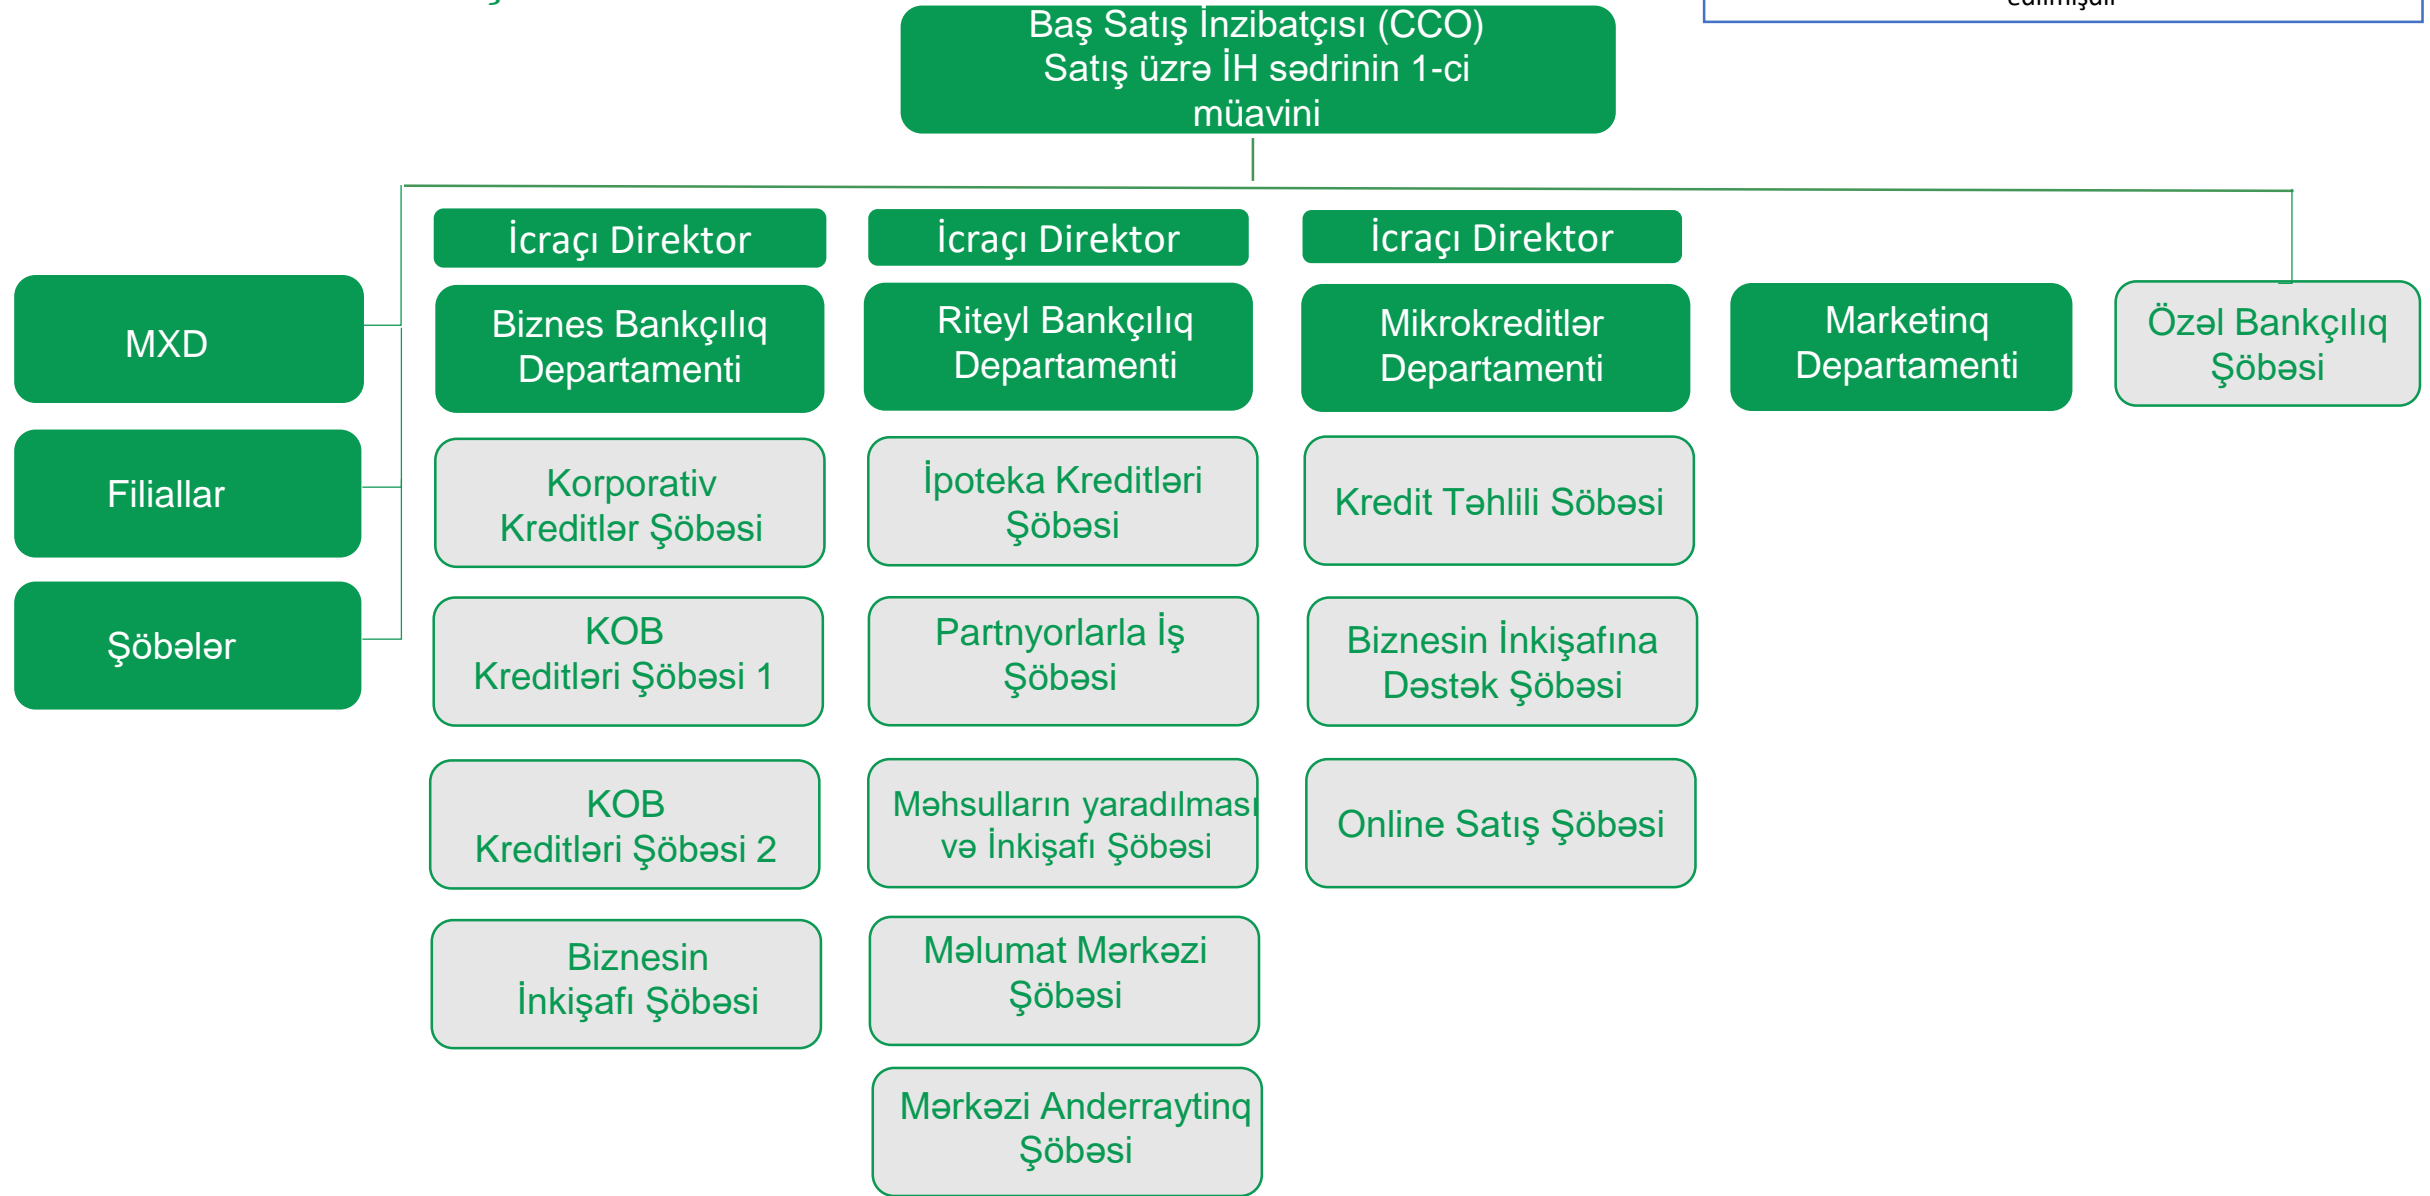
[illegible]

Baş Satış İnzibatçısı (CCO) Satış üzrə İH sədrinin 1-ci müavini

MXD

Filiallar

Şöbələr

İcraçı Direktor

Biznes Bankçılıq Departamenti

Korporativ Kreditlər Şöbəsi

KOB Kreditləri Şöbəsi 1

KOB Kreditləri Şöbəsi 2

Biznesin İnkişafı Şöbəsi

İcraçı Direktor

Riteyl Bankçılıq Departamenti

İpoteka Kreditləri Şöbəsi

Partnyorlarla İş Şöbəsi

Məhsulların yaradılması və İnkişafı Şöbəsi

Məlumat Mərkəzi Şöbəsi

Mərkəzi Anderraytinq Şöbəsi

İcraçı Direktor

Mikrokreditlər Departamenti

Kredit Təhlili Söbəsi

Biznesin İnkişafına Dəstək Şöbəsi

Online Satış Şöbəsi

Marketinq Departamenti

Özəl Bankçılıq Şöbəsi